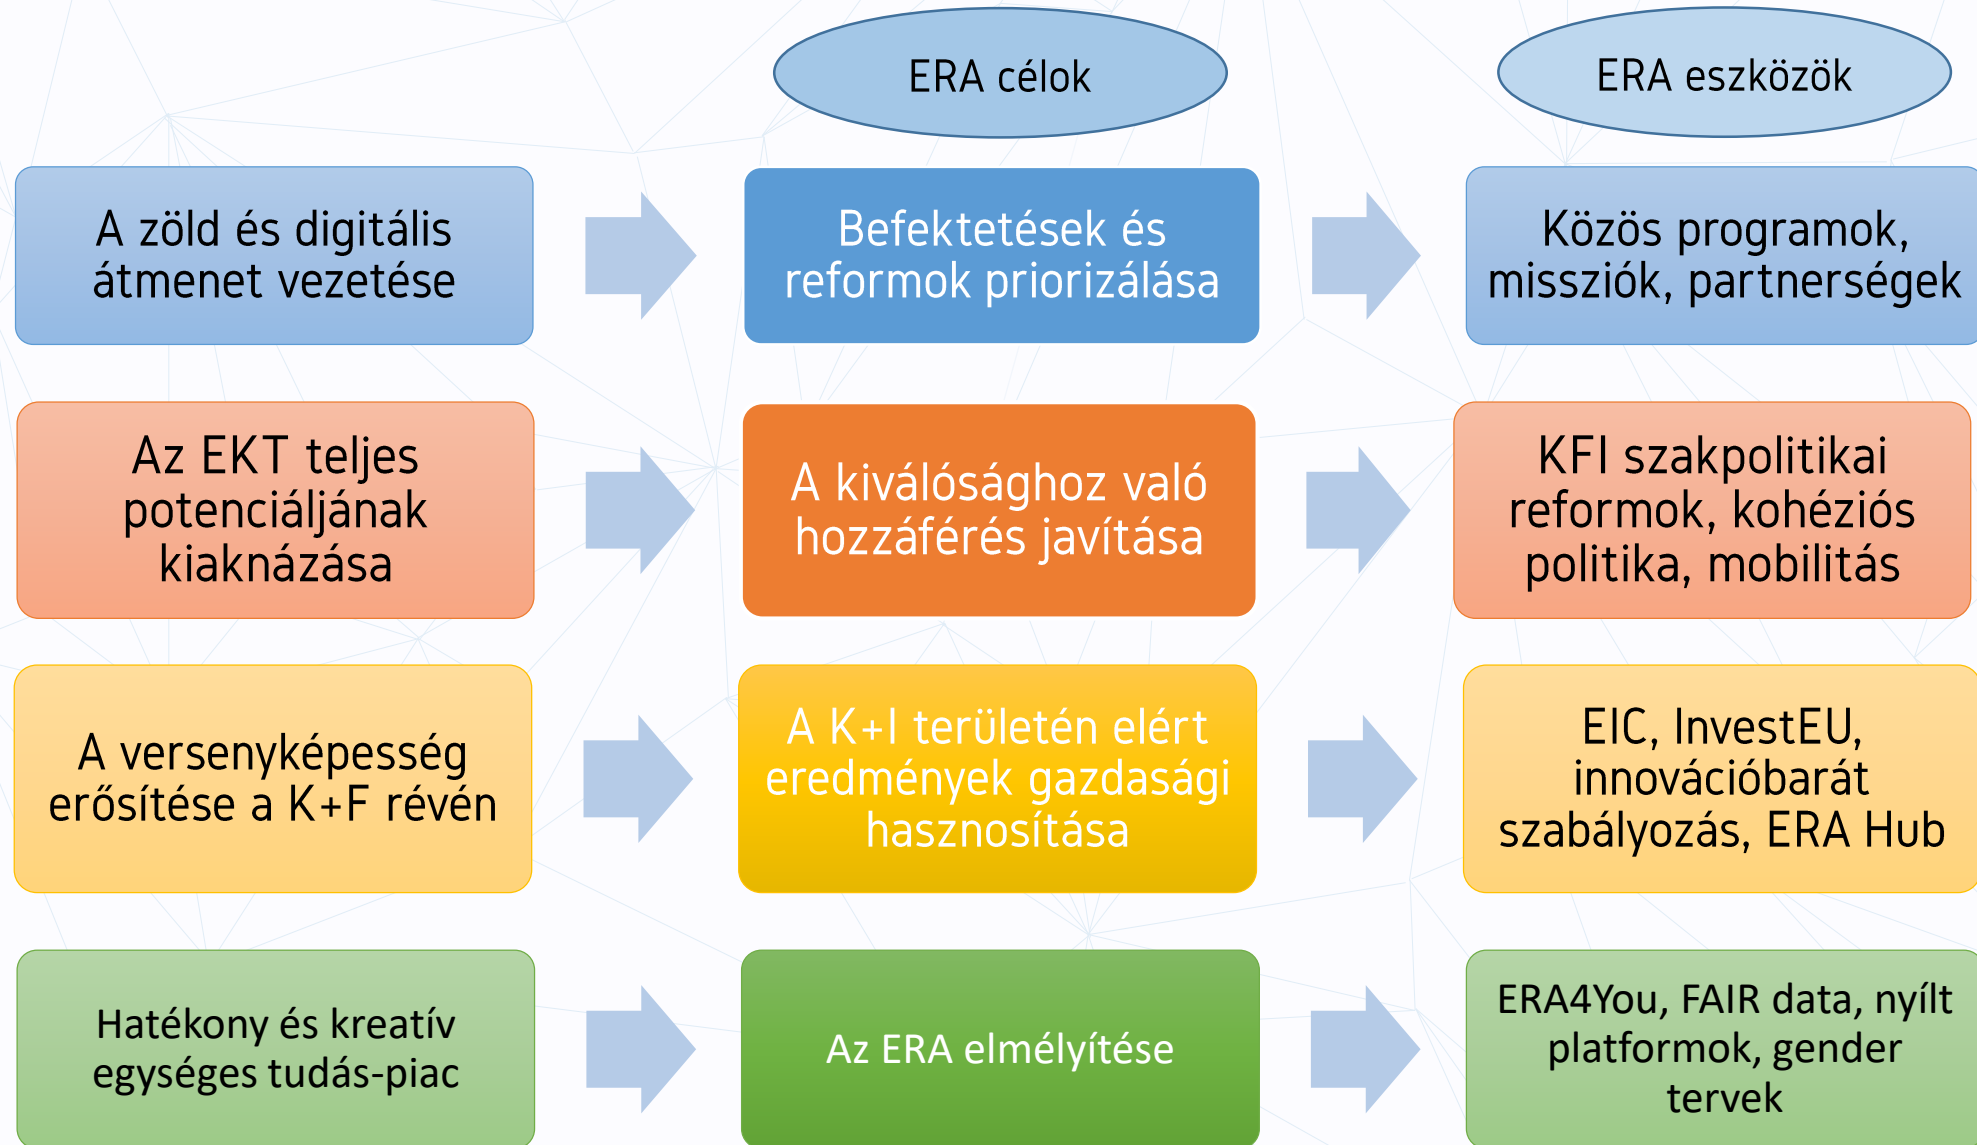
ERA célok

ERA eszközök

A zöld és digitális átmenet vezetése

Befektetések és reformok priorizálása

Közös programok, missziók, partnerségek

Az EKT teljes potenciáljának kiaknázása

A kiválósághoz való hozzáférés javítása

KFI szakpolitikai reformok, kohéziós politika, mobilitás

A versenyképesség erősítése a K+F révén

A K+I területén elért eredmények gazdasági hasznosítása

EIC, InvestEU, innovációbarát szabályozás, ERA Hub

Hatékony és kreatív egységes tudás-piac

Az ERA elmélyítése

ERA4You, FAIR data, nyílt platformok, gender tervek